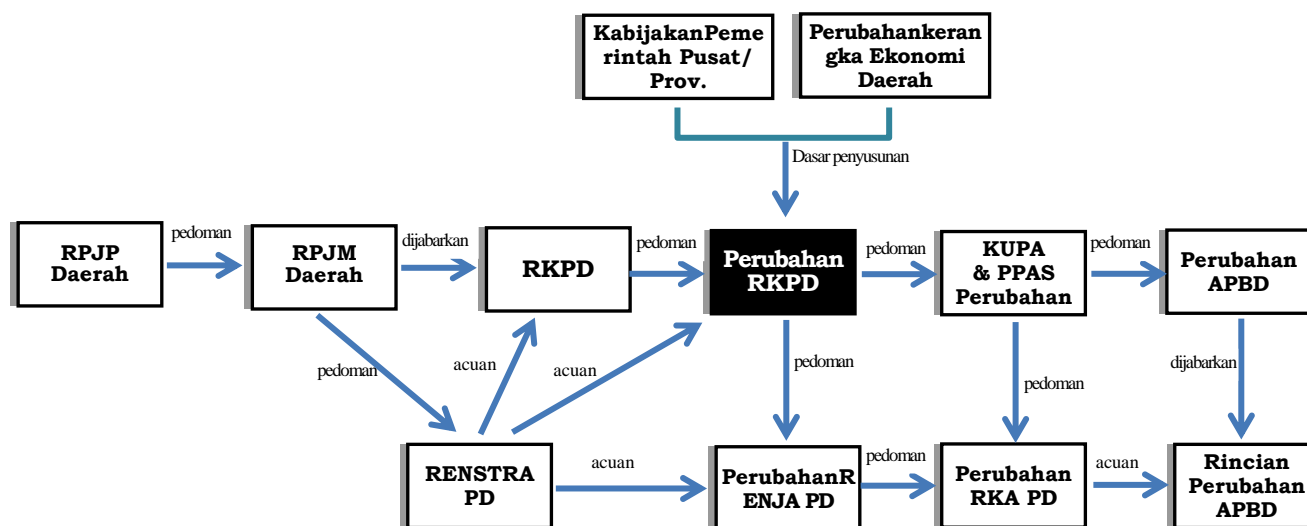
KabijakanPemerintah Pusat/ Prov.

Perubahankerangka Ekonomi Daerah

Dasar penyusunan

RPJP Daerah

pedoman

RPJM Daerah

dijabarkan

RKPD

pedoman

Perubahan RKPD

pedoman

KUPA & PPAS Perubahan

pedoman

Perubahan APBD

pedoman

acuan

acuan

pedoman

pedoman

dijabarkan

RENSTRA PD

acuan

PerubahanRENJA PD

pedoman

Perubahan RKA PD

acuan

Rincian Perubahan APBD